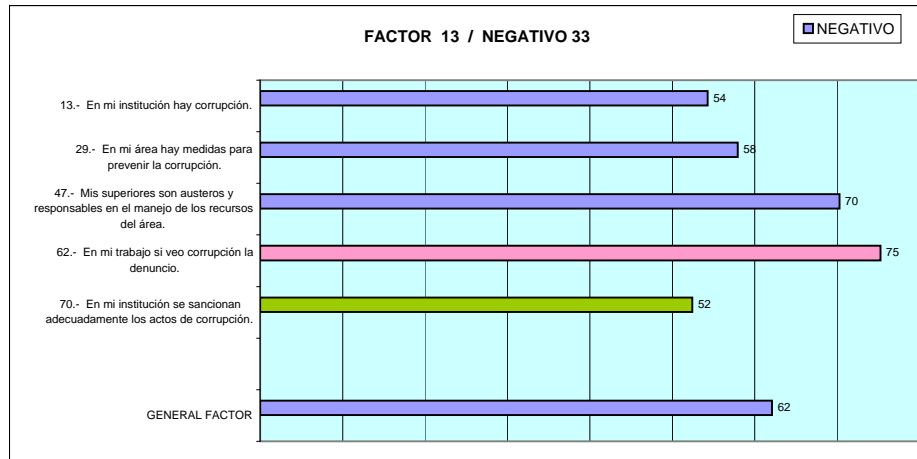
FACTOR 13 / NEGATIVO 33

NEGATIVO

13.- En mi institución hay corrupción.

54

29.- En mi área hay medidas para prevenir la corrupción.

58

47.- Mis superiores son austeros y responsables en el manejo de los recursos del área.

70

62.- En mi trabajo si veo corrupción la denuncio.

75

70.- En mi institución se sancionan adecuadamente los actos de corrupción.

52

GENERAL FACTOR

62